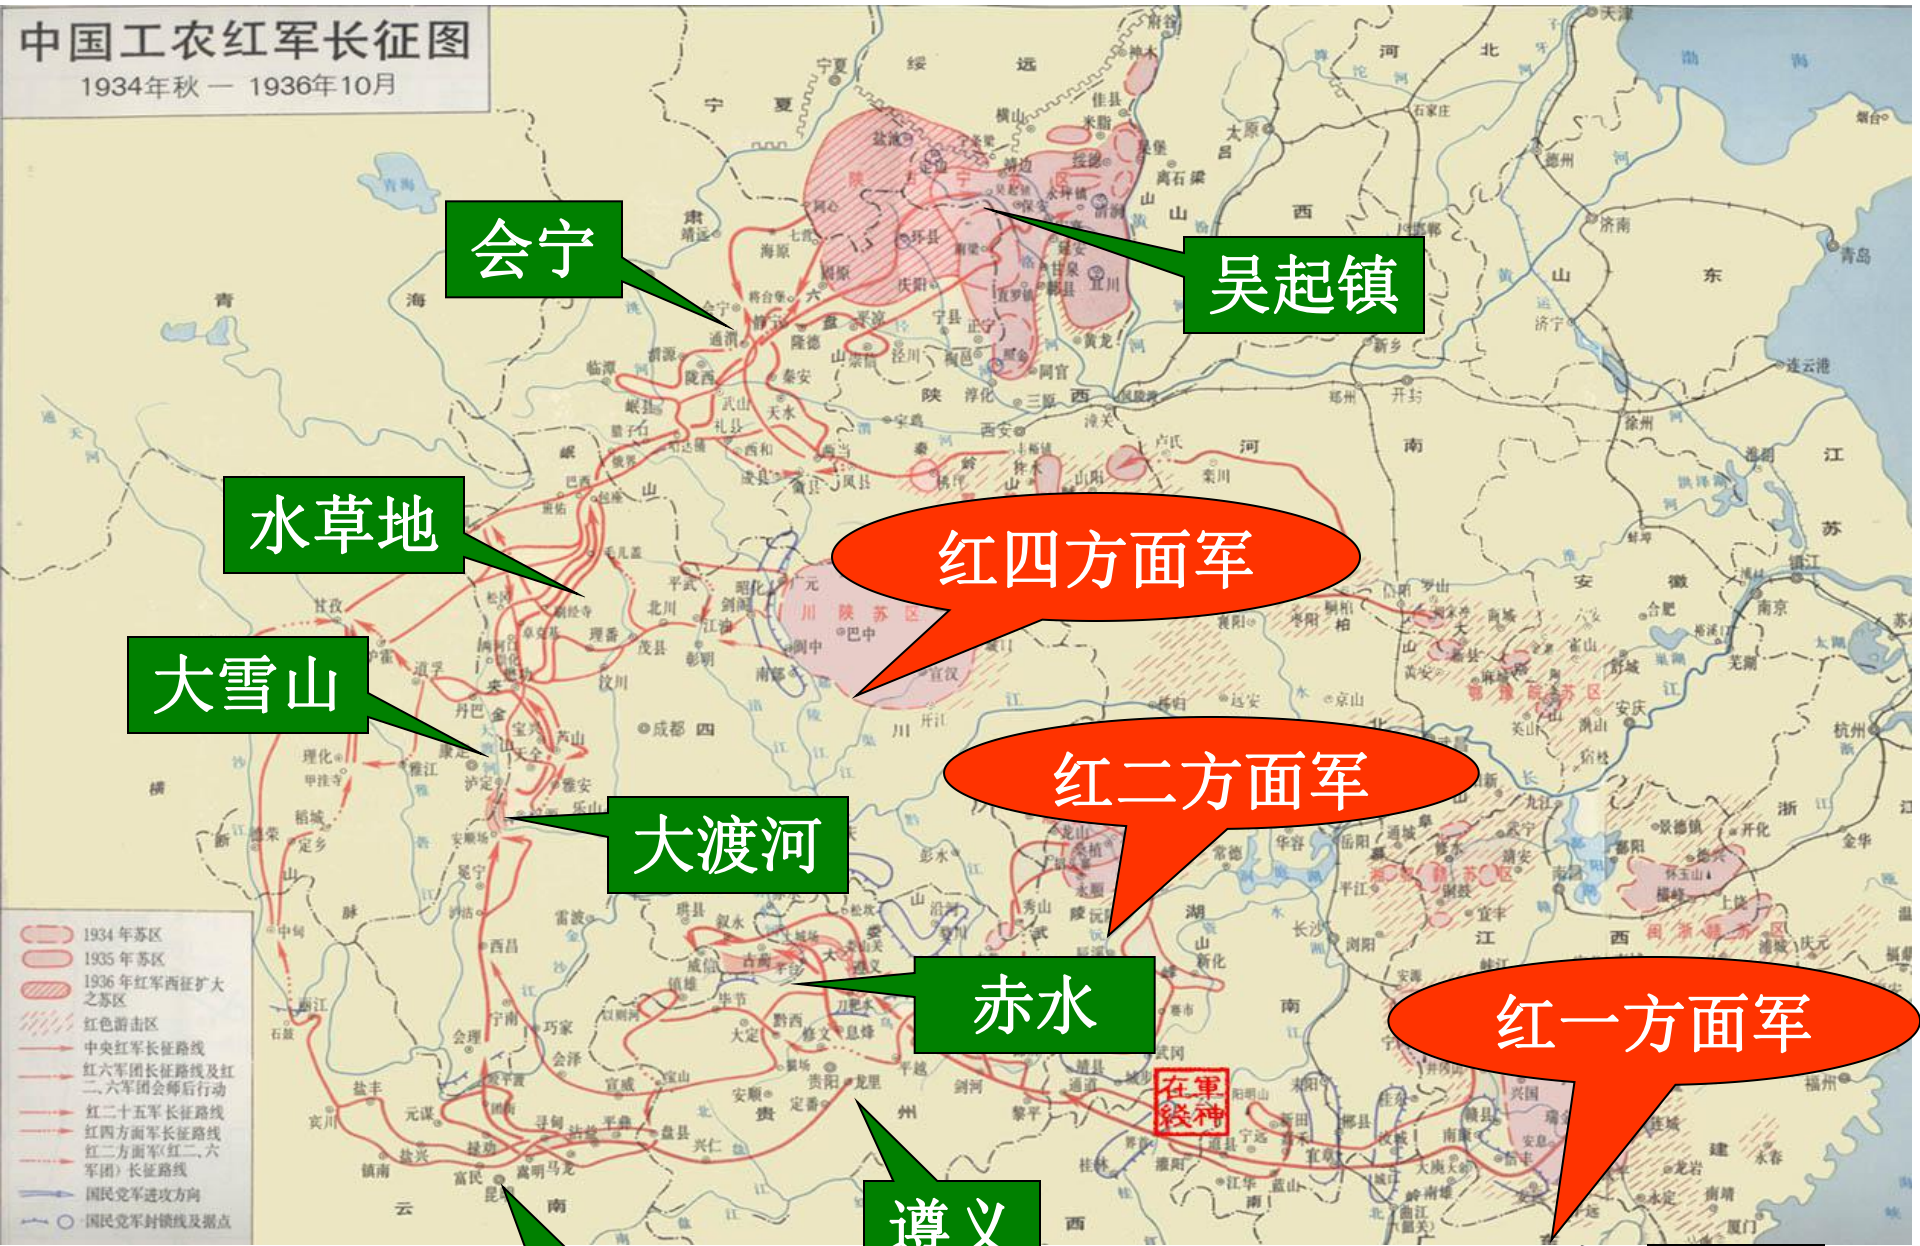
中国工农红军长征图
1934年秋 — 1936年10月

会宁

吴起镇

水草地

红四方面军

大雪山

红二方面军

大渡河

赤水

红一方面军

遵义

1934年苏区
1935年苏区
1936年红军西征扩大之苏区
红色游击区
中央红军长征路线
红六军团长征路线及红二、六军团会师后行动
红二十五军长征路线
红四方面军长征路线
红二方面军(红二、六军团)长征路线
国民党军进攻方向
国民党军封锁线及据点

宁夏
绥远
河北
天津
青海
宁
夏
甘
山
西
山东
济南
青岛
太原
延安
保安
西安
郑州
开封
徐州
南京
江苏
安徽
合肥
杭州
浙江
河南
湖北
湖南
长沙
江西
福建
福州
四川
成都
川陕苏区
巴中
贵州
遵义
贵阳
云南
会理
西昌
泸定
雅安
甘孜
懋功
毛儿盖
腊子口
岷县
哈达铺
通渭
静宁
环县
庆阳
瑞金
兴国
宁都
长汀
遵义
娄山关
土城
大定
黔西
息烽
瓮安
镇远
黎平
通道
道县
全州
兴安
桂林
赣州
安顺
安远
信丰
汝城
宜章
郴县
大庸
桑植
龙山
来凤
秀山
酉阳
武冈
新化
衡阳
南雄
南昌
九江
安庆
武汉
襄阳
老河口
西峡
卢氏
商县
蓝田
镇安
柞水
庐江
六安
光山
黄安
新县
宜昌
恩施
宣恩
常德
沅陵
大庸
株洲
萍乡
宜春
吉安
永丰
景德镇
德兴
上饶
衢州
金华
温州
丽水
浦城
建瓯
南平
龙岩
永定
漳州
厦门
泉州
莆田
永安
邵武
光泽
铅山
弋阳
在軍
後神